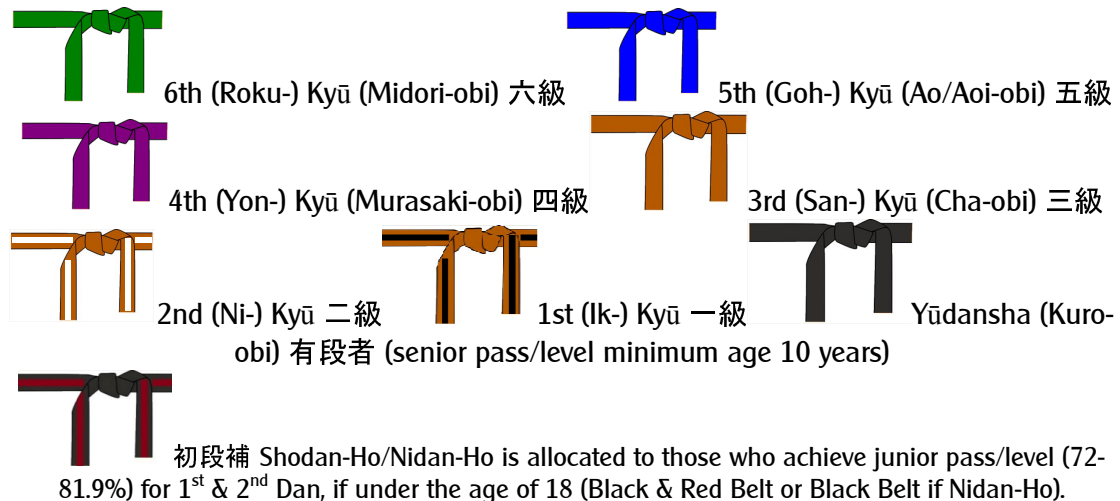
6th (Roku-) Kyū (Midori-obi) 六級 5th (Goh-) Kyū (Ao/Aoi-obi) 五級

4th (Yon-) Kyū (Murasaki-obi) 四級 3rd (San-) Kyū (Cha-obi) 三級

2nd (Ni-) Kyū 二級 1st (Ik-) Kyū 一級 Yūdansha (Kuro-obi) 有段者 (senior pass/level minimum age 10 years)

初段補 Shodan-Ho/Nidan-Ho is allocated to those who achieve junior pass/level (72-81.9%) for 1$^{st}$ & 2$^{nd}$ Dan, if under the age of 18 (Black & Red Belt or Black Belt if Nidan-Ho).